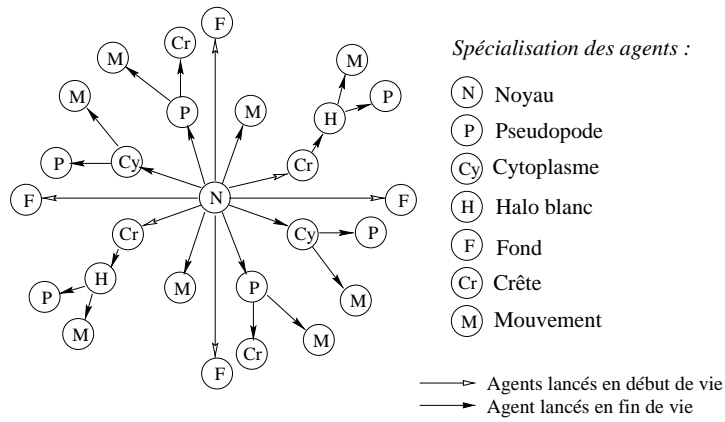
F
Cr
M
M
P
M
H
P
M
P
Cy
Cr
F
N
F
Cr
Cy
P
H
P
M
M
P
M
M
F
Cr

Spécialisation des agents :

N Noyau
P Pseudopode
Cy Cytoplasme
H Halo blanc
F Fond
Cr Crête
M Mouvement

Agents lancés en début de vie
Agent lancés en fin de vie